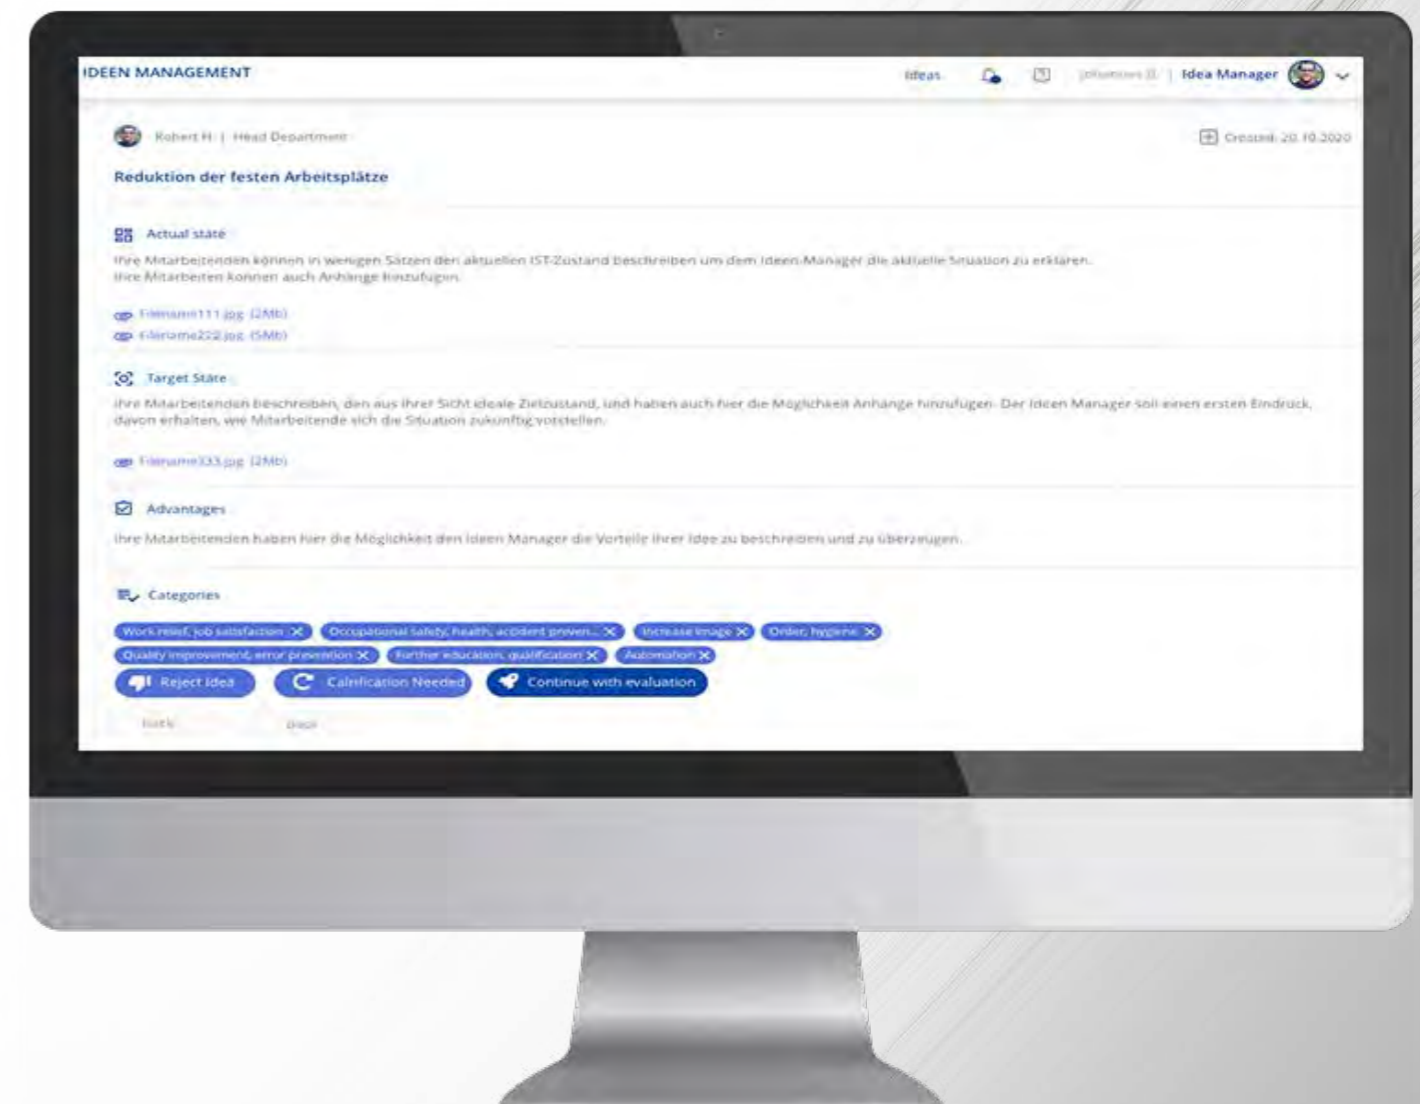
IDEEN MANAGEMENT

Ideas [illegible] | Idea Manager

Robert H. | Head Department

Created: 20.10.2020

Reduktion der festen Arbeitsplätze

Actual state

Ihre Mitarbeitenden können in wenigen Sätzen den aktuellen IST-Zustand beschreiben um dem Ideen-Manager die aktuelle Situation zu erklären. Ihre Mitarbeiten können auch Anhänge hinzufügen.

Filename111.jpg (2Mb)
Filename222.jpg (5Mb)

Target State

Ihre Mitarbeitenden beschreiben, den aus ihrer Sicht ideale Zielzustand, und haben auch hier die Möglichkeit Anhänge hinzufügen. Der Ideen Manager soll einen ersten Eindruck davon erhalten, wie Mitarbeitende sich die Situation zukünftig vorstellen.

Filename333.jpg (2Mb)

Advantages

Ihre Mitarbeitenden haben hier die Möglichkeit den Ideen Manager die Vorteile ihrer Idee zu beschreiben und zu überzeugen.

Categories

Work relief, job satisfaction
Occupational safety, health, accident preven...
Increase image
Order, hygiene
Quality improvement, error prevention
Further education, qualification
Automation

Reject Idea
Clarification Needed
Continue with evaluation

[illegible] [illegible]